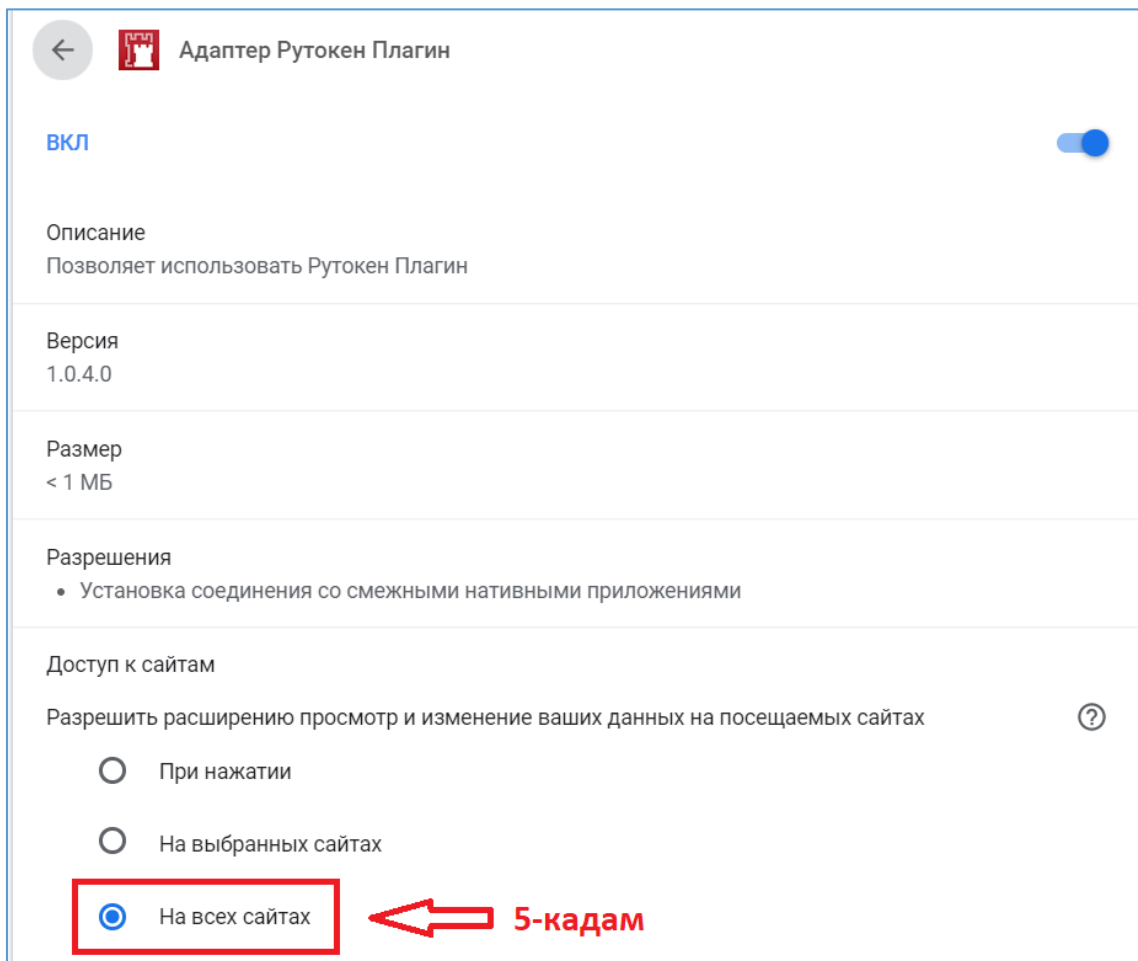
Адаптер Рутокен Плагин

ВКЛ

Описание
Позволяет использовать Рутокен Плагин

Версия
1.0.4.0

Размер
< 1 МБ

Разрешения
• Установка соединения со смежными нативными приложениями

Доступ к сайтам

Разрешить расширению просмотр и изменение ваших данных на посещаемых сайтах

При нажатии

На выбранных сайтах

На всех сайтах

5-кадам